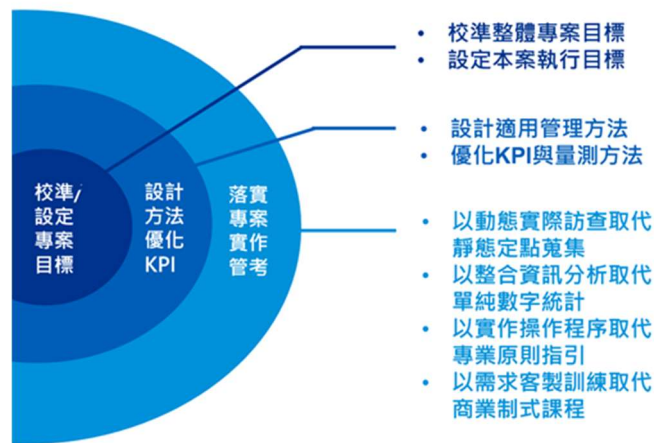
校準/
設定
專案
目標

設計
方法
優化
KPI

落實
專案
實作
管考

• 校準整體專案目標
• 設定本案執行目標

• 設計適用管理方法
• 優化KPI與量測方法

• 以動態實際訪查取代靜態定點蒐集
• 以整合資訊分析取代單純數字統計
• 以實作操作程序取代專業原則指引
• 以需求客製訓練取代商業制式課程